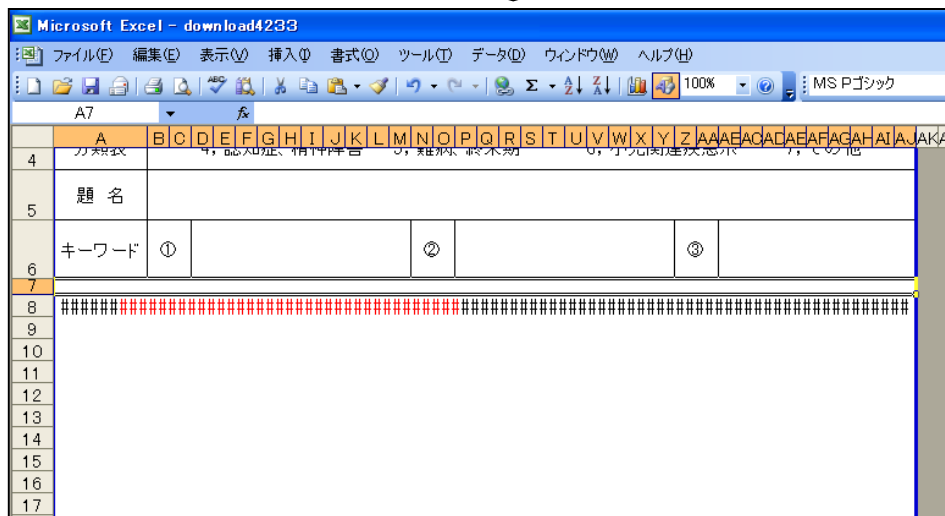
Microsoft Excel - download4233

ファイル(F) 編集(E) 表示(V) 挿入(I) 書式(O) ツール(T) データ(D) ウィンドウ(W) ヘルプ(H)

100% MS Pゴシック

A7 fx

A B C D E F G H I J K L M N O P Q R S T U V W X Y Z AA AB AC AD AE AF AG AH AI AJ AK

4 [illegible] 4, 認知症、精神障害 5, 難病、終末期 6, 小児関連疾患 7, その他

5 題名

6 キーワード ① ② ③

7

8 ########################################################################################

9
10
11
12
13
14
15
16
17